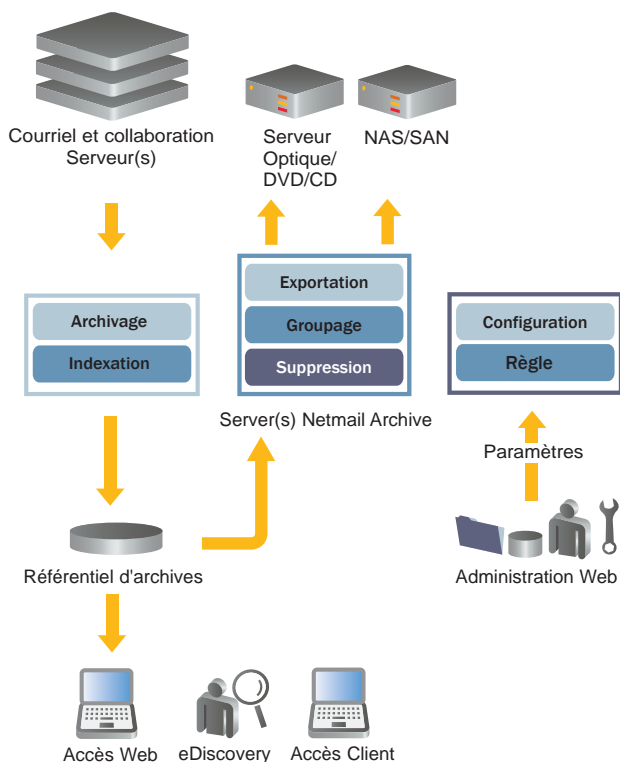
Courriel et collaboration Serveur(s)

Serveur Optique/ DVD/CD

NAS/SAN

Archivage

Indexation

Exportation

Groupage

Suppression

Server(s) Netmail Archive

Configuration

Règle

Paramètres

Référentiel d'archives

Administration Web

Accès Web

eDiscovery

Accès Client